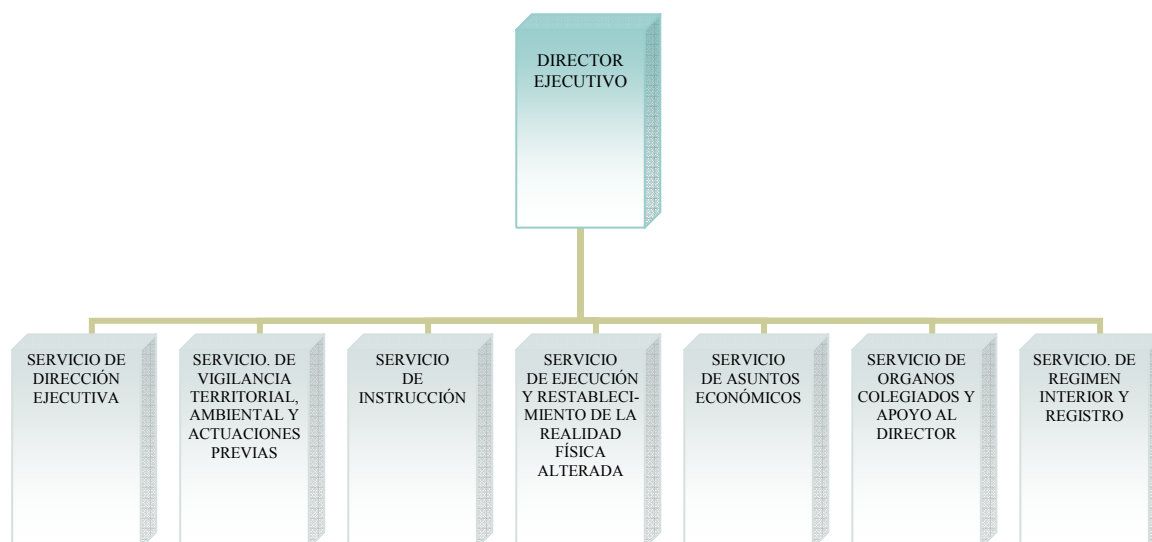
DIRECTOR EJECUTIVO

SERVICIO DE DIRECCIÓN EJECUTIVA

SERVICIO. DE VIGILANCIA TERRITORIAL, AMBIENTAL Y ACTUACIONES PREVIAS

SERVICIO DE INSTRUCCIÓN

SERVICIO DE EJECUCIÓN Y RESTABLECIMIENTO DE LA REALIDAD FÍSICA ALTERADA

SERVICIO DE ASUNTOS ECONÓMICOS

SERVICIO DE ORGANOS COLEGIADOS Y APOYO AL DIRECTOR

SERVICIO. DE REGIMEN INTERIOR Y REGISTRO